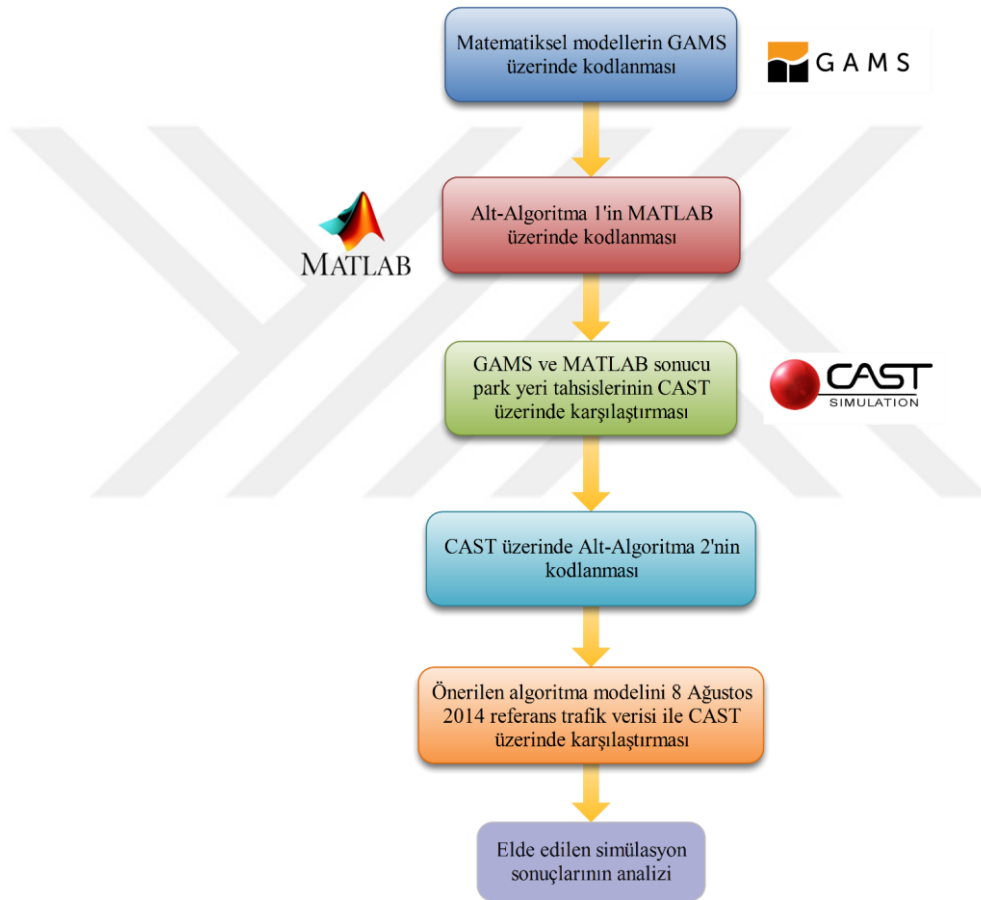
Matematiksel modellerin GAMS üzerinde kodlanması

GAMS

Alt-Algoritma 1'in MATLAB üzerinde kodlanması

MATLAB

GAMS ve MATLAB sonucu park yeri tahsislerinin CAST üzerinde karşılaştırması

CAST SIMULATION

CAST üzerinde Alt-Algoritma 2'nin kodlanması

Önerilen algoritma modelini 8 Ağustos 2014 referans trafik verisi ile CAST üzerinde karşılaştırması

Elde edilen simülasyon sonuçlarının analizi